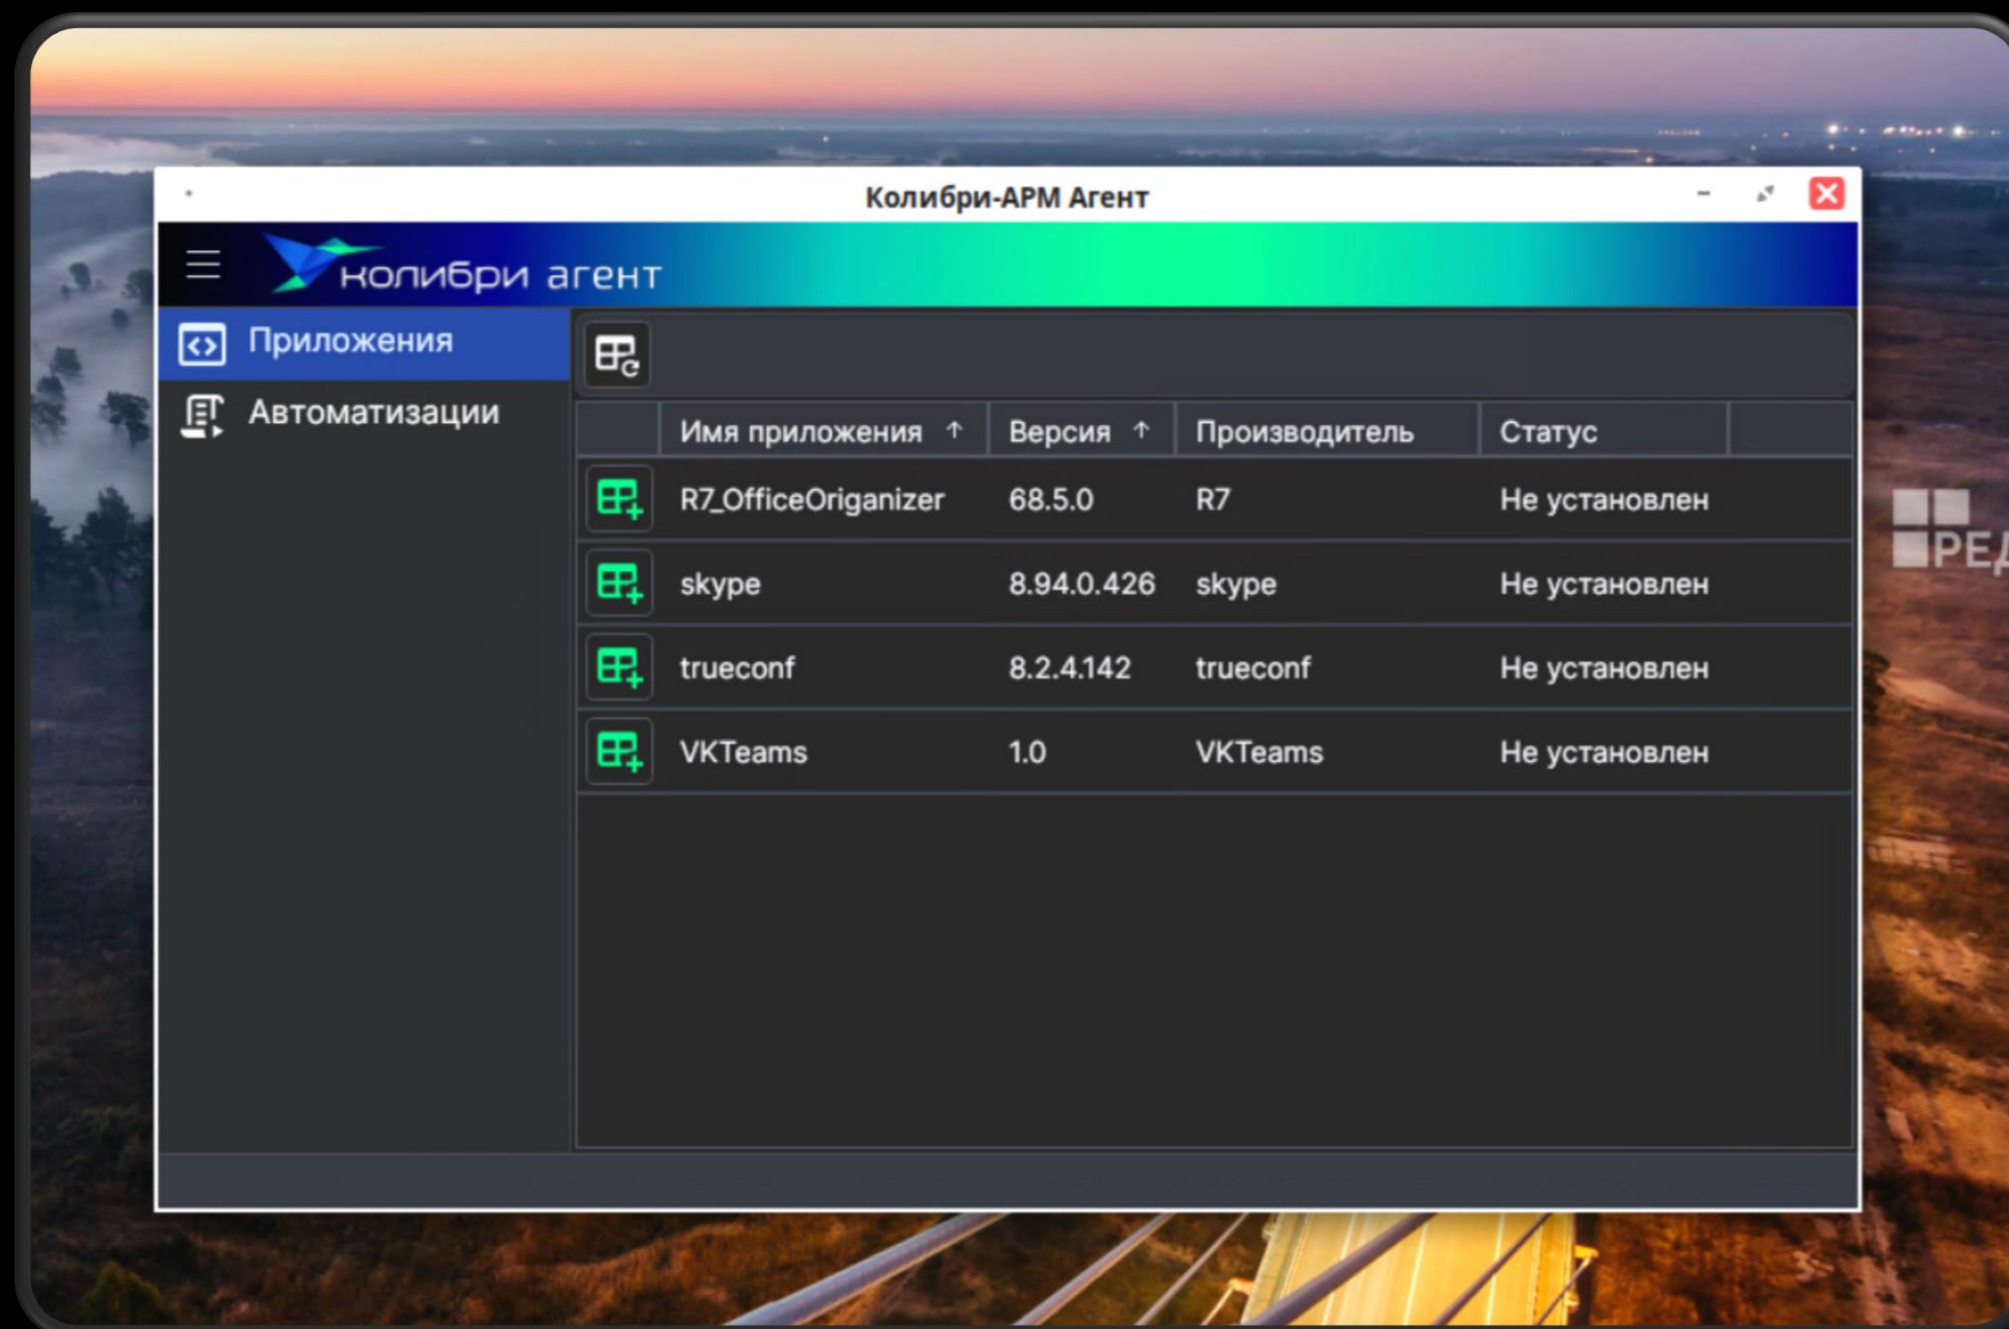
Колибри-АРМ Агент

колибри агент

Приложения

Автоматизации

| | Имя приложения ↑ | Версия ↑ | Производитель | Статус |
|---|---|---|---|---|
| | R7_OfficeOriganizer | 68.5.0 | R7 | Не установлен |
| | skype | 8.94.0.426 | skype | Не установлен |
| | trueconf | 8.2.4.142 | trueconf | Не установлен |
| | VKTeams | 1.0 | VKTeams | Не установлен |

РЕД